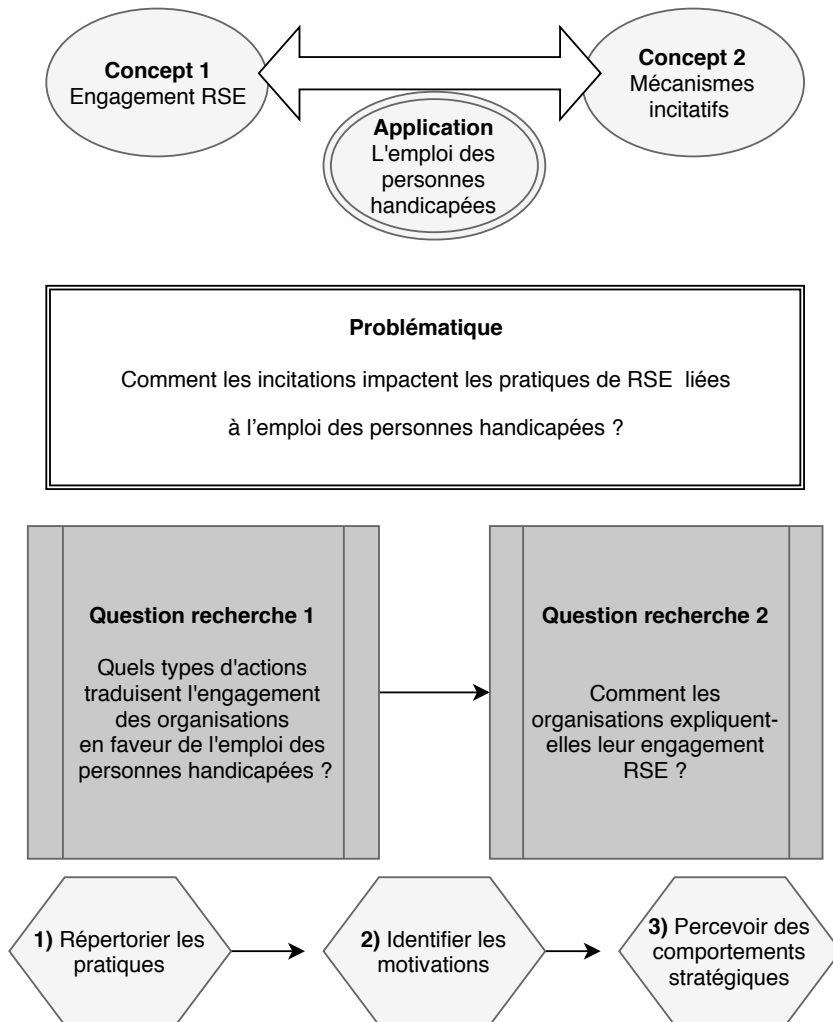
**Concept 1**
Engagement RSE

**Concept 2**
Mécanismes incitatifs

**Application**
L'emploi des personnes handicapées

**Problématique**

Comment les incitations impactent les pratiques de RSE liées

à l'emploi des personnes handicapées ?

**Question recherche 1**

Quels types d'actions traduisent l'engagement des organisations en faveur de l'emploi des personnes handicapées ?

**Question recherche 2**

Comment les organisations expliquent-elles leur engagement RSE ?

**1)** Répertorier les pratiques

**2)** Identifier les motivations

**3)** Percevoir des comportements stratégiques